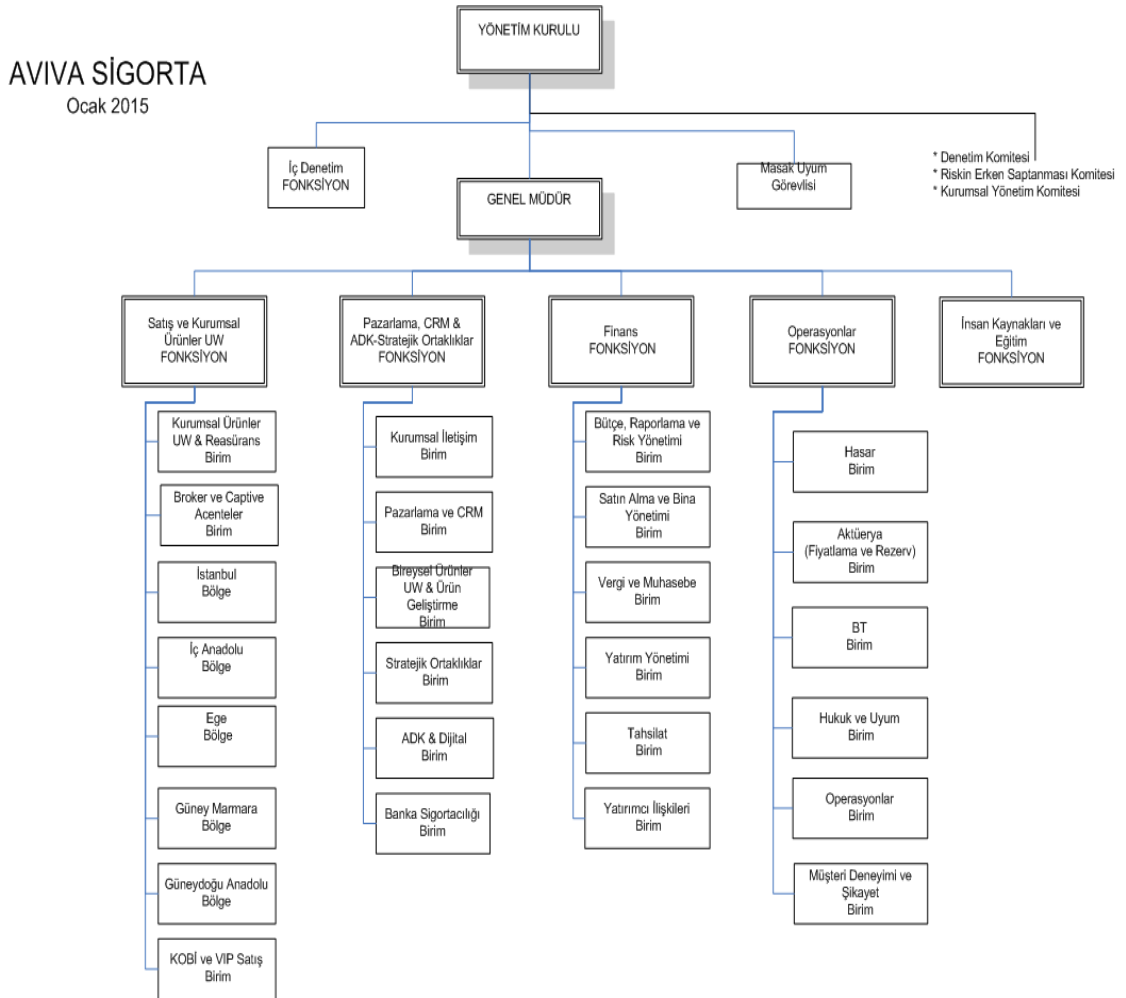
AVIVA SİGORTA
Ocak 2015

YÖNETİM KURULU

İç Denetim FONKSİYON

GENEL MÜDÜR

Masak Uyum Görevlisi

* Denetim Komitesi
* Riskin Erken Saptanması Komitesi
* Kurumsal Yönetim Komitesi

Satış ve Kurumsal Ürünler UW FONKSİYON

Kurumsal Ürünler UW & Reasürans Birim

Broker ve Captive Acenteler Birim

İstanbul Bölge

İç Anadolu Bölge

Ege Bölge

Güney Marmara Bölge

Güneydoğu Anadolu Bölge

KOBİ ve VIP Satış Birim

Pazarlama, CRM & ADK-Stratejik Ortaklıklar FONKSİYON

Kurumsal İletişim Birim

Pazarlama ve CRM Birim

Bireysel Ürünler UW & Ürün Geliştirme Birim

Stratejik Ortaklıklar Birim

ADK & Dijital Birim

Banka Sigortacılığı Birim

Finans FONKSİYON

Bütçe, Raporlama ve Risk Yönetimi Birim

Satın Alma ve Bina Yönetimi Birim

Vergi ve Muhasebe Birim

Yatırım Yönetimi Birim

Tahsilat Birim

Yatırımcı İlişkileri Birim

Operasyonlar FONKSİYON

Hasar Birim

Aktüerya (Fiyatlama ve Rezerv) Birim

BT Birim

Hukuk ve Uyum Birim

Operasyonlar Birim

Müşteri Deneyimi ve Şikayet Birim

İnsan Kaynakları ve Eğitim FONKSİYON